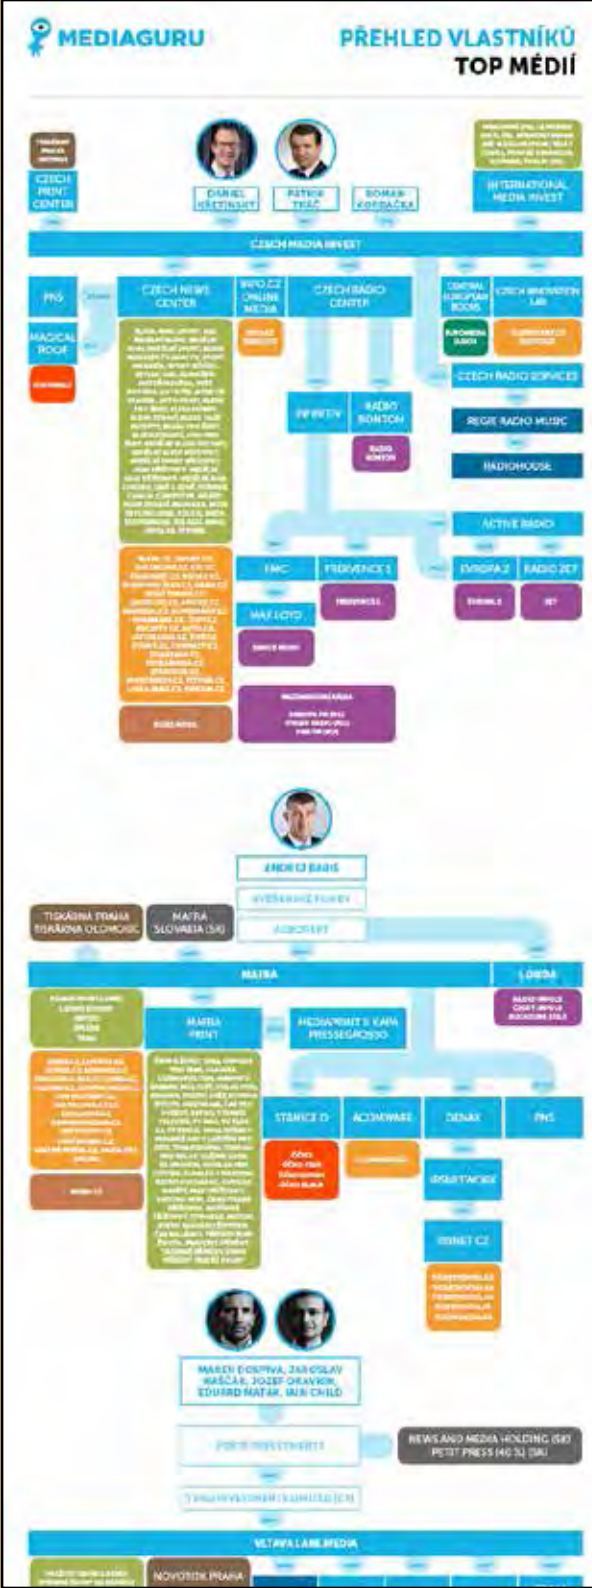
MEDIAGURU

PŘEHLED VLASTNÍKŮ TOP MÉDIÍ

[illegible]

CZECH PRINT CENTER

DANIEL KŘETÍNSKÝ

PATRIK TKÁČ

ROMAN KORBAČKA

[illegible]

INTERNATIONAL MEDIA INVEST

CZECH MEDIA INVEST

PNS

CZECH NEWS CENTER

INFO.CZ ONLINE MEDIA

CZECH RADIO CENTER

CENTRAL EUROPEAN BOOKS

CZECH INNOVATION LAB

MAGICAL ROOF

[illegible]

CZECH RADIO SERVICES

INFINITY

RADIO BONTON

REGIE RADIO MUSIC

RADIO BONTON

RADIOHOUSE

ACTIVE RADIO

EMC

FREKVENCE 1

EVROPA 2

RADIO ZET

MAX LOYD

FREKVENCE 1

EVROPA 2

ZET

DANCE RADIO

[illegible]

ANDREJ BABIŠ

SVĚŘENSKÉ FONDY

AGROFERT

TISKÁRNA PRAHA TISKÁRNA OLOMOUC

MAFRA SLOVAKIA (SK)

MAFRA

LONDA

MAFRA PRINT

MEDIAPRINT & KAPA PRESSEGROSSO

STANICE O

ACCEWARE

DENÍK

PNS

ISSUETRACKER

ONNET.CZ

MAREK DOSPIVA, JAROSLAV HAŠČÁK, JOZEF ORAVKIN, EDUARD MATÁK, IAIN CHILD

PENTA INVESTMENTS

NEWS AND MEDIA HOLDING (SK) PETIT PRESS (40 %) (SK)

VLTAVA LABE MEDIA

NOVOTISK PRAHA

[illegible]